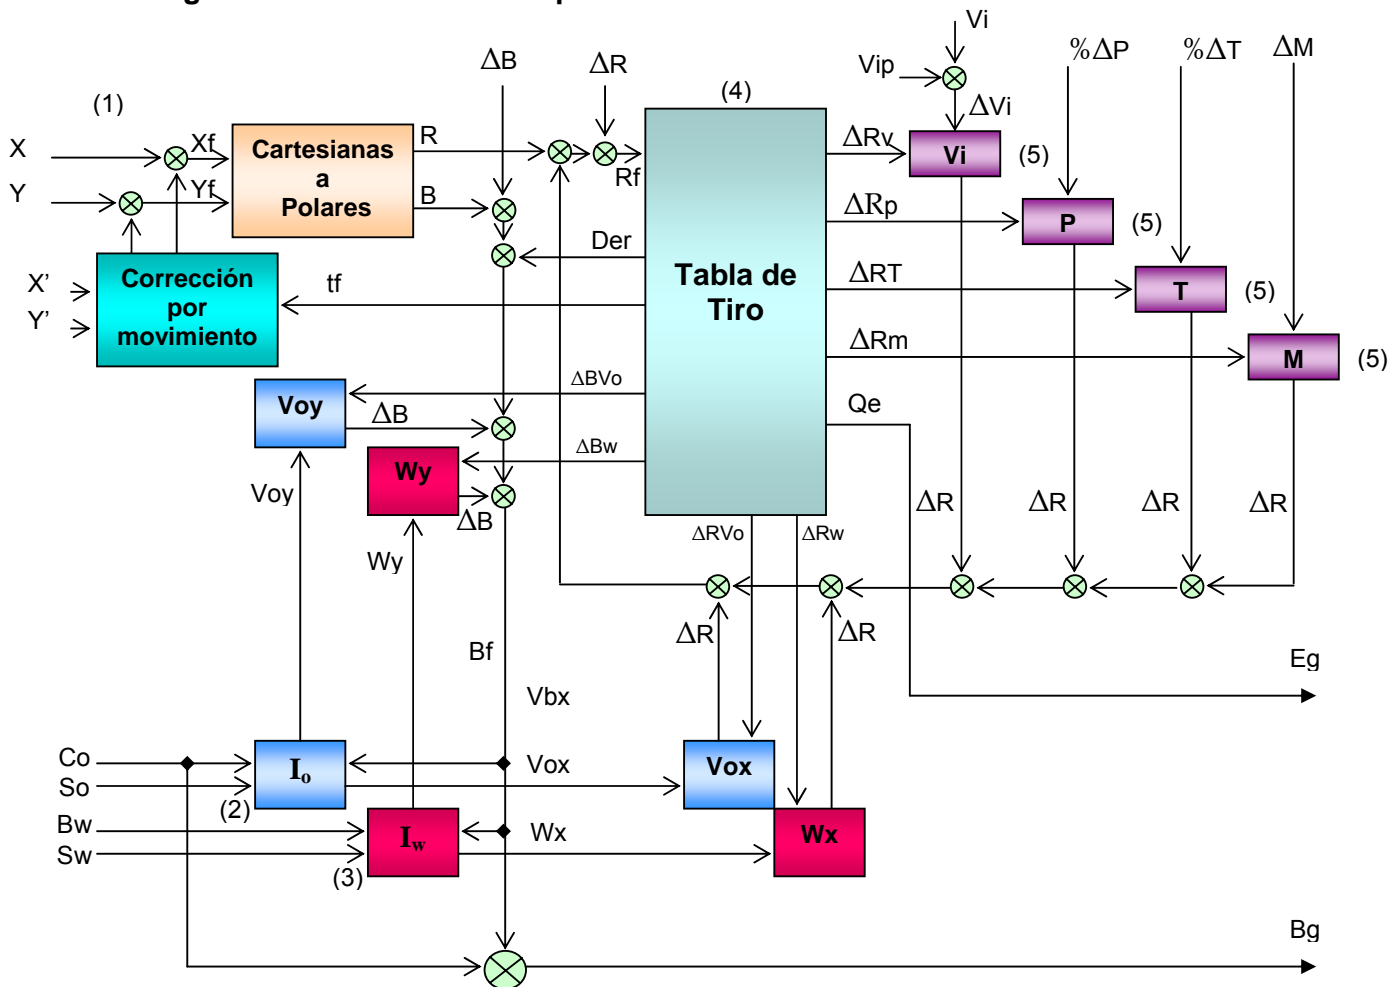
(1)
X
Y
Xf
Yf
Cartesianas a Polares
R
B
X'
Y'
Corrección por movimiento
tf
ΔB
ΔR
Rf
(4)
Tabla de Tiro
Der
Vi
Vip
ΔVi
%ΔP
%ΔT
ΔM
ΔRv
Vi
(5)
ΔRp
P
(5)
ΔRT
T
(5)
ΔRm
M
(5)
ΔBVo
Voy
ΔB
ΔBw
Wy
ΔB
Qe
Voy
Wy
ΔRVo
ΔRw
ΔR
ΔR
ΔR
ΔR
ΔR
ΔR
Bf
Vbx
Eg
Co
So
$I_o$
Vox
Vox
(2)
Bw
Sw
$I_w$
Wx
Wx
(3)
Bg